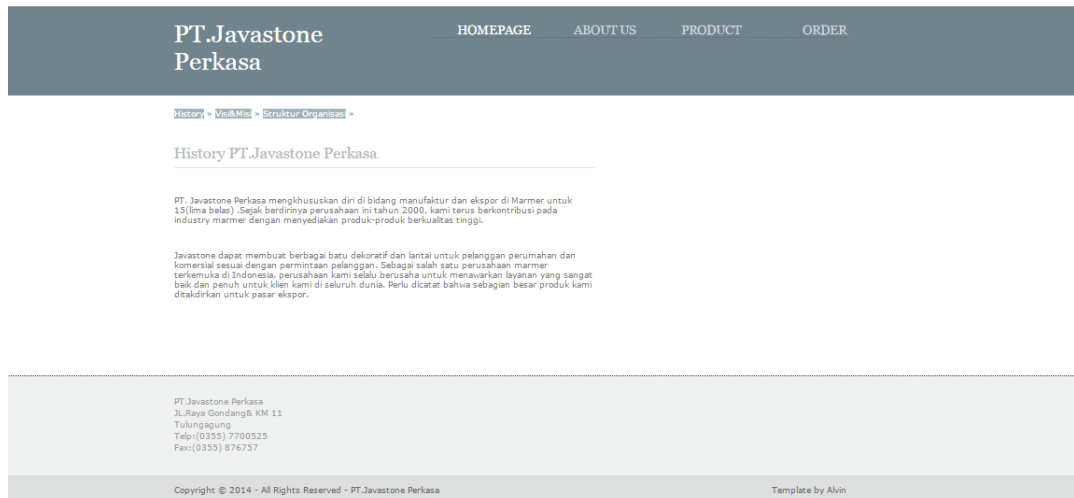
PT.Javastone Perkasa

HOMEPAGE ABOUT US PRODUCT ORDER

History » Visi&Misi » Struktur Organisasi »

History PT.Javastone Perkasa

PT. Javastone Perkasa mengkhususkan diri di bidang manufaktur dan ekspor di Marmer untuk 15(lima belas) .Sejak berdirinya perusahaan ini tahun 2000, kami terus berkontribusi pada industry marmer dengan menyediakan produk-produk berkualitas tinggi.

Javastone dapat membuat berbagai batu dekoratif dan lantai untuk pelanggan perumahan dan komersial sesuai dengan permintaan pelanggan. Sebagai salah satu perusahaan marmer terkemuka di Indonesia, perusahaan kami selalu berusaha untuk menawarkan layanan yang sangat baik dan penuh untuk klien kami di seluruh dunia. Perlu dicatat bahwa sebagian besar produk kami ditakdirkan untuk pasar ekspor.

PT.Javastone Perkasa
JL.Raya Gondang& KM 11
Tulungagung
Telp:(0355) 7700525
Fax:(0355) 876757

Copyright © 2014 - All Rights Reserved - PT.Javastone Perkasa

Template by Alvin